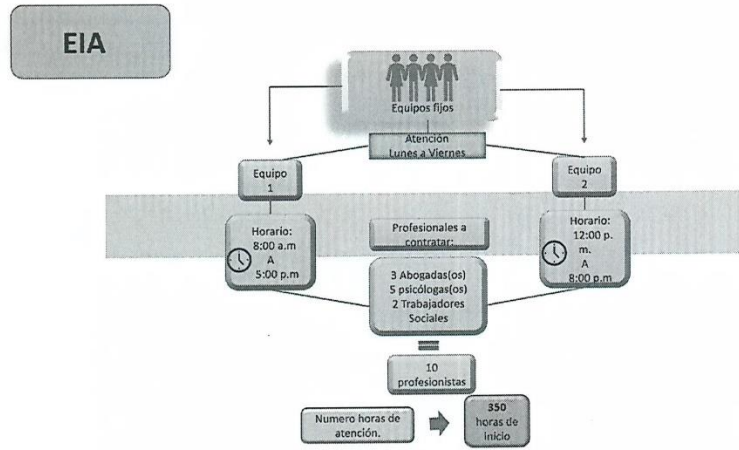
EIA

Equipos fijos

Atención Lunes a Viernes

Equipo 1

Equipo 2

Horario: 8:00 a.m A 5:00 p.m

Profesionales a contratar:

Horario: 12:00 p. m. A 8:00 p.m

3 Abogadas(os)
5 psicólogas(os)
2 Trabajadores Sociales

10 profesionistas

Numero horas de atención.

350 horas de inicio